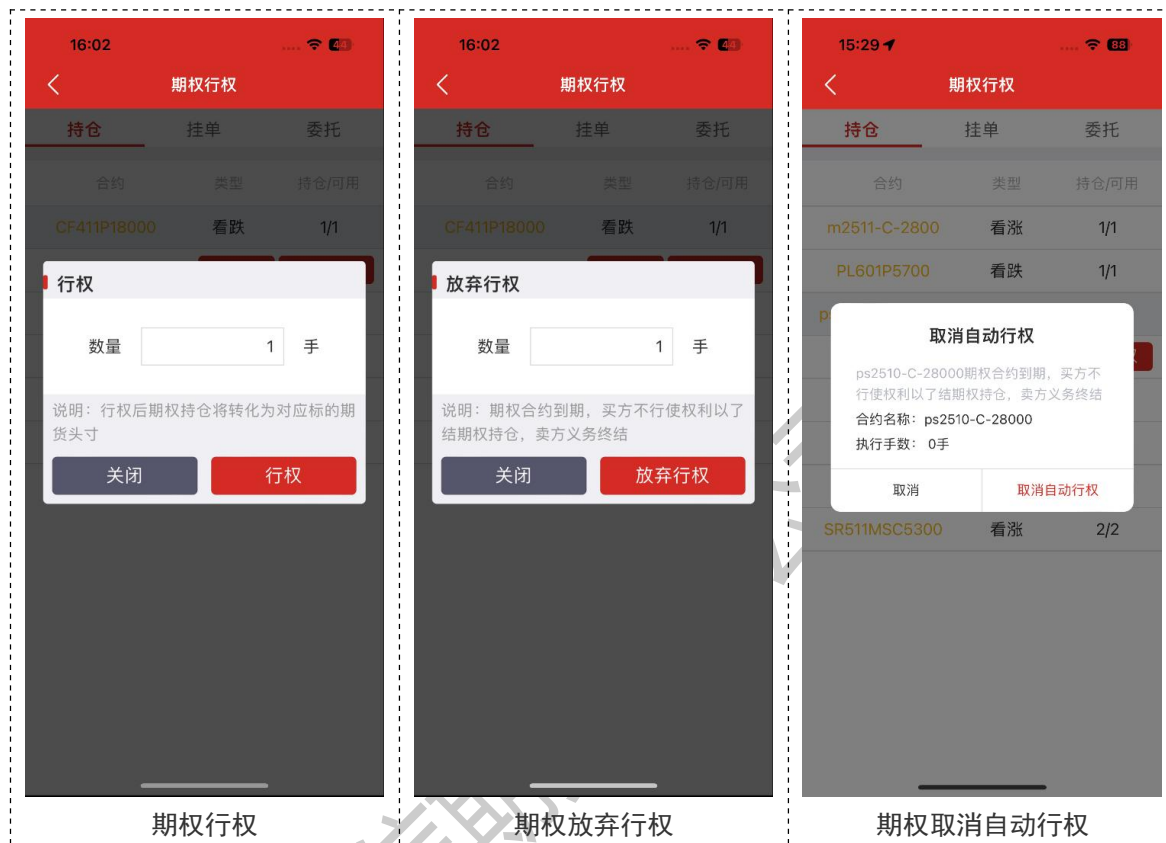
16:02
44
期权行权
持仓 挂单 委托
合约 类型 持仓/可用
CF411P18000 看跌 1/1
行权
数量 1 手
说明：行权后期权持仓将转化为对应标的期货头寸
关闭 行权
期权行权

16:02
44
期权行权
持仓 挂单 委托
合约 类型 持仓/可用
CF411P18000 看跌 1/1
放弃行权
数量 1 手
说明：期权合约到期，买方不行使权利以了结期权持仓，卖方义务终结
关闭 放弃行权
期权放弃行权

15:29
88
期权行权
持仓 挂单 委托
合约 类型 持仓/可用
m2511-C-2800 看涨 1/1
PL601P5700 看跌 1/1
取消自动行权
ps2510-C-28000期权合约到期，买方不行使权利以了结期权持仓，卖方义务终结
合约名称：ps2510-C-28000
执行手数：0手
取消 取消自动行权
SR511MSC5300 看涨 2/2
期权取消自动行权